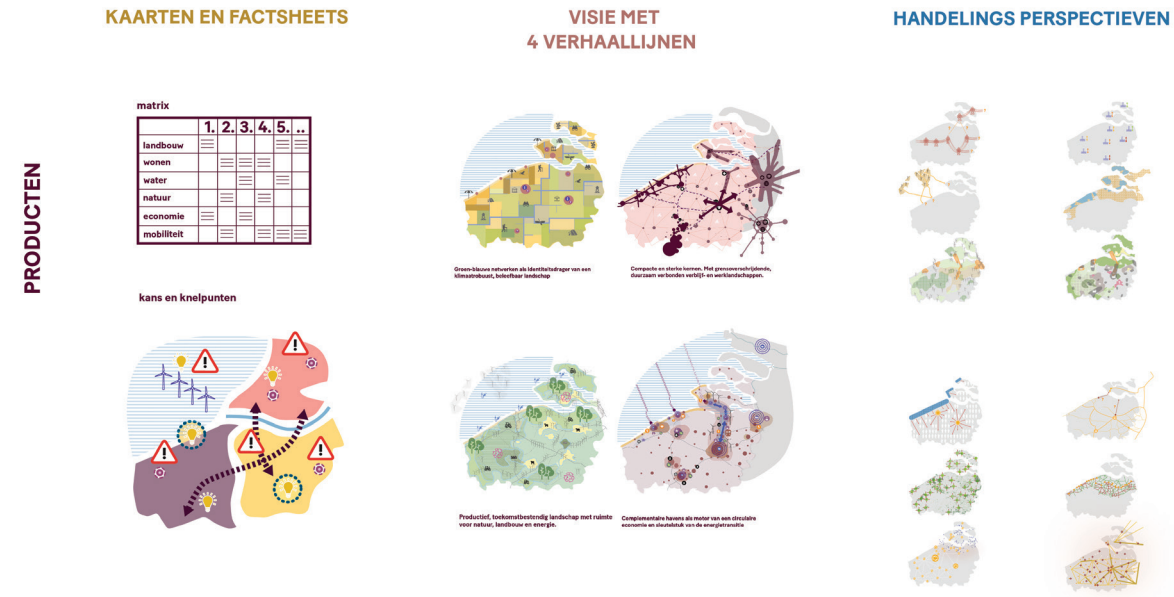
KAARTEN EN FACTSHEETS

VISIE MET 4 VERHAALLIJNEN

HANDELINGS PERSPECTIEVEN

PRODUCTEN

matrix

| | 1. | 2. | 3. | 4. | 5. | .. |
|---|---|---|---|---|---|---|
| landbouw | | | | | | |
| wonen | | | | | | |
| water | | | | | | |
| natuur | | | | | | |
| economie | | | | | | |
| mobiliteit | | | | | | |

kans en knelpunten

Groen-blauwe netwerken als identiteitsdrager van een klimaatrobuust, beleefbaar landschap

Compacte en sterke kernen. Met grensoverschrijdende, duurzaam verbonden verblijf- en werklandschappen.

Productief, toekomstbestendig landschap met ruimte voor natuur, landbouw en energie.

Complementaire havens als motor van een circulaire economie en sleutelstuk van de energietransitie